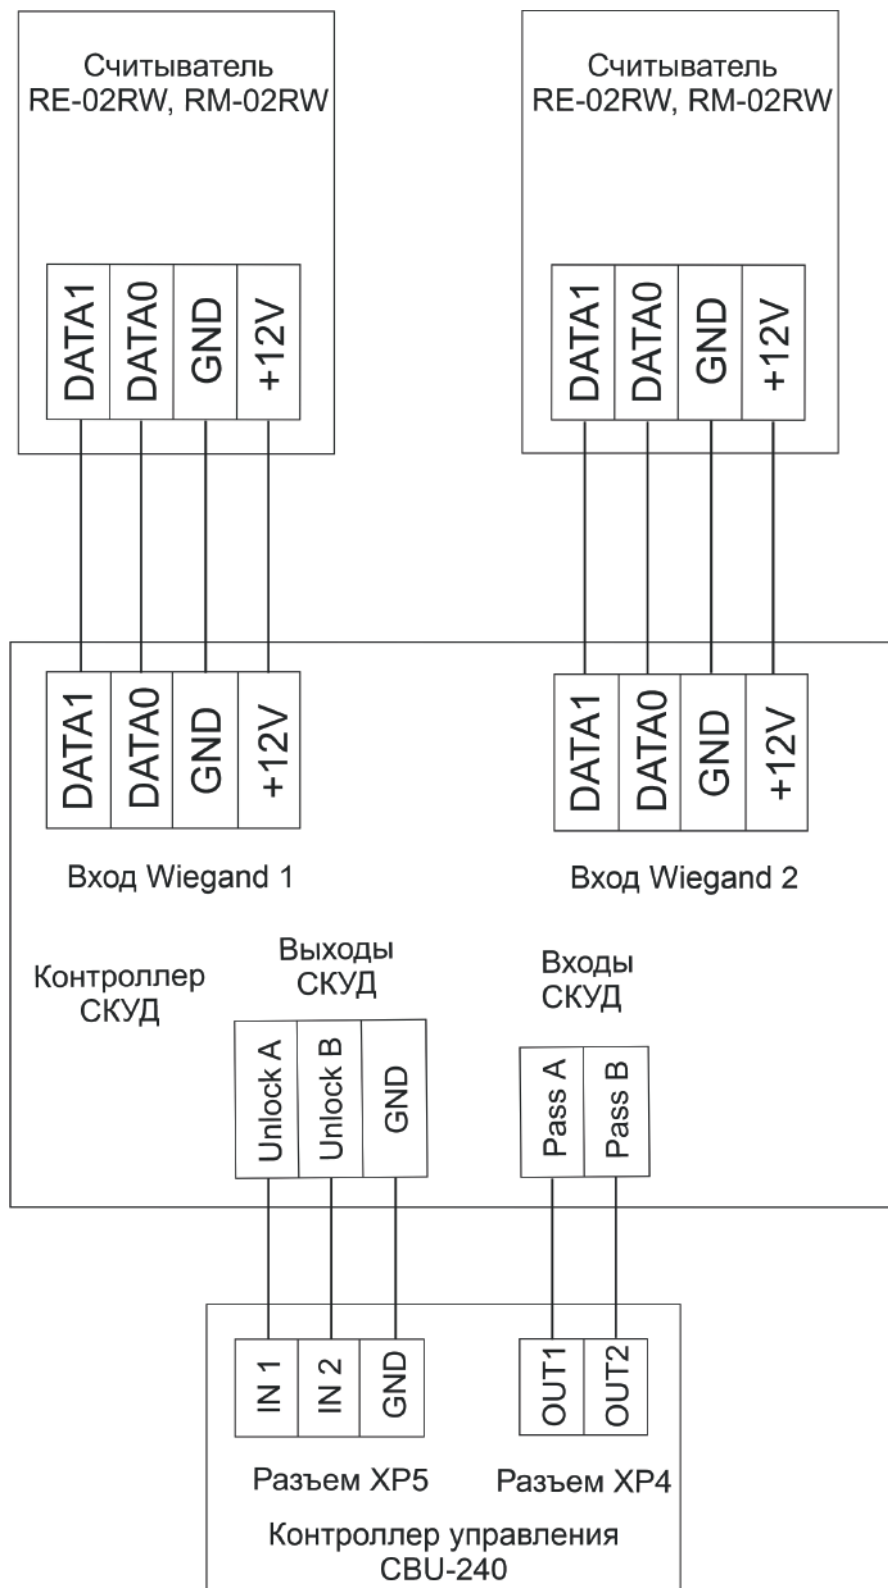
Считыватель RE-02RW, RM-02RW

DATA1
DATA0
GND
+12V

Считыватель RE-02RW, RM-02RW

DATA1
DATA0
GND
+12V

DATA1
DATA0
GND
+12V

Вход Wiegand 1

DATA1
DATA0
GND
+12V

Вход Wiegand 2

Контроллер СКУД

Выходы СКУД

Unlock A
Unlock B
GND

Входы СКУД

Pass A
Pass B

IN 1
IN 2
GND

OUT1
OUT2

Разъем XP5

Разъем XP4

Контроллер управления CBU-240